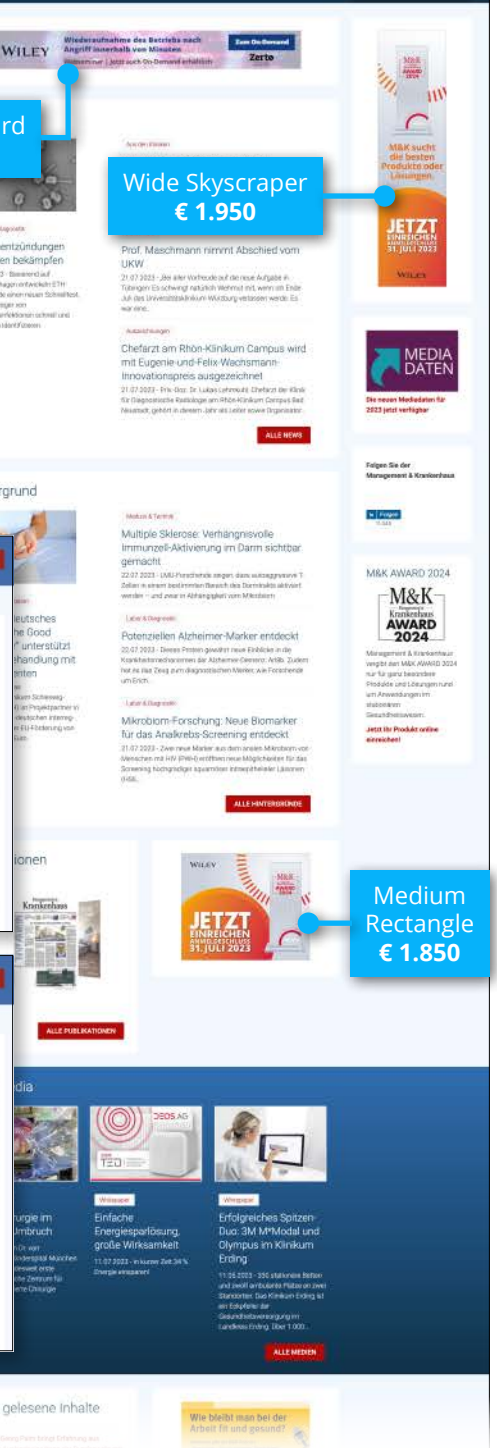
WILEY Wiederaufnahme des Betriebs nach Angriff innerhalb von Minuten Zum On-Demand Zerto

rd

Wide Skyscraper
€ 1.950

M&K AWARD 2024
M&K sucht die besten Produkte oder Lösungen
JETZT EINREICHEN ANMELDESCHLUSS 31. JULI 2023
WILEY

entzündungen
en bekämpfen

Prof. Meschmann nimmt Abschied vom UKW

21.07.2023

Chefarzt am Rhön-Klinikum Campus wird mit Eugenie-und-Felix-Wachsmann-Innovationspreis ausgezeichnet

21.07.2023

ALLE NEWS

MEDIA DATEN
Die neuen Mediadaten für 2023 jetzt verfügbar

Folgen Sie der Management & Krankenhaus

rgrund

Multiple Sklerose: Verhängnisvolle Immunzell-Aktivierung im Darm sichtbar gemacht

22.07.2023

Potenziellen Alzheimer-Marker entdeckt

22.07.2023

Mikrobiom-Forschung: Neue Biomarker für das Analkrebs-Screening entdeckt

21.07.2023

ALLE HINTERGRÜNDE

M&K AWARD 2024
M&K Management & Krankenhaus AWARD 2024
Jetzt Ihr Produkt online einreichen!

ionen

Krankenhaus

ALLE PUBLIKATIONEN

WILEY
JETZT EINREICHEN ANMELDESCHLUSS 31. JULI 2023

Medium Rectangle
€ 1.850

dia

urgie im Umbruch

Whitepaper
Einfache Energiesparlösung, große Wirksamkeit
11.07.2023

Whitepaper
Erfolgreiches Spitzen-Duo: 3M M*Modal und Olympus im Klinikum Erding
11.05.2023

ALLE MEDIEN

gelesene Inhalte

Wie bleibt man bei der Arbeit fit und gesund?